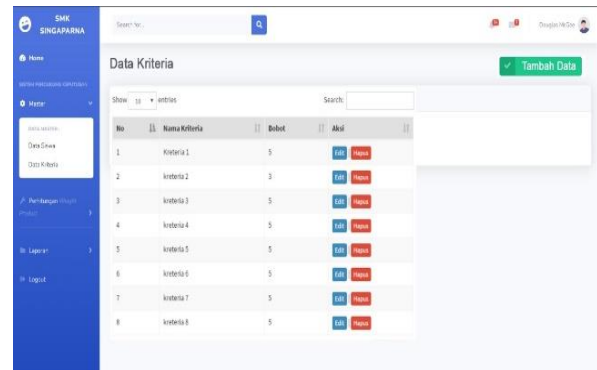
SMK SINGAPARNA

Home

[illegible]

Master

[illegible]

Data Siswa

Data Kriteria

Perhitungan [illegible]

Laporan

Logout

Search for...

Douglas McGee

Data Kriteria

Tambah Data

Show 10 entries

Search:

| No | Nama Kriteria | Bobot | Aksi |
|---|---|---|---|
| 1 | Kriteria 1 | 5 | Edit Hapus |
| 2 | kreteria 2 | 3 | Edit Hapus |
| 3 | kreteria 3 | 5 | Edit Hapus |
| 4 | kreteria 4 | 5 | Edit Hapus |
| 5 | kreteria 5 | 5 | Edit Hapus |
| 6 | kreteria 6 | 5 | Edit Hapus |
| 7 | kreteria 7 | 5 | Edit Hapus |
| 8 | kreteria 8 | 5 | Edit Hapus |